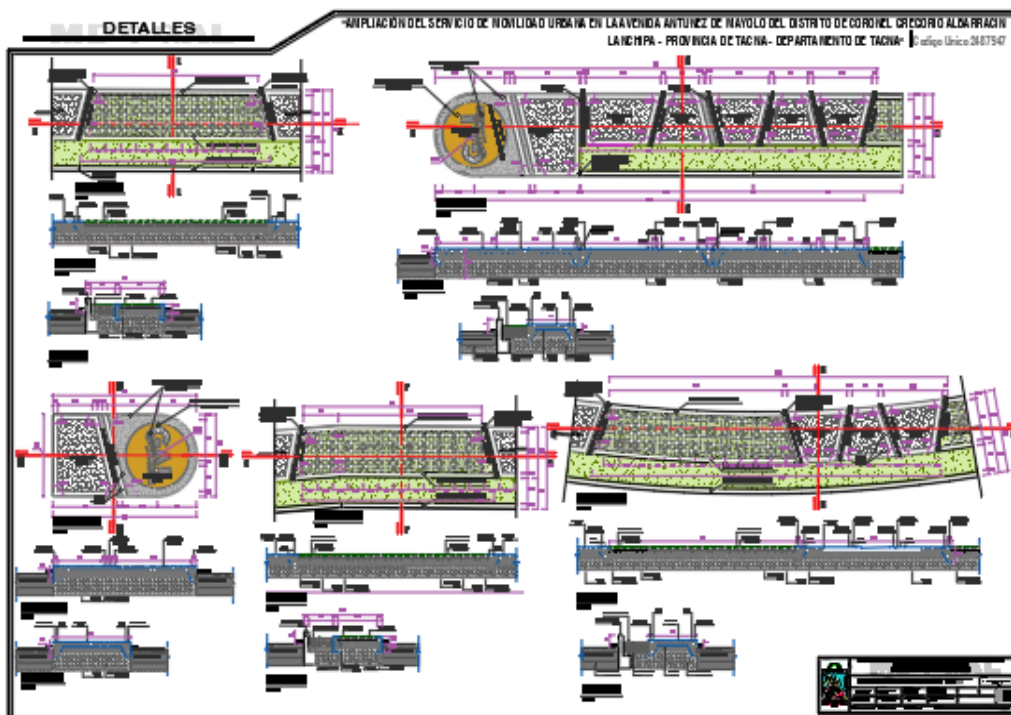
DETALLES

"AMPLIACION DEL SERVICIO DE MOVILIDAD URBANA EN LA AVENIDA ANTUNEZ DE MAYOLO DEL DISTRITO DE CORONEL GREGORIO ALBARRACIN LANCHIPA - PROVINCIA DE TACNA - DEPARTAMENTO DE TACNA" Codigo Unico 2407947